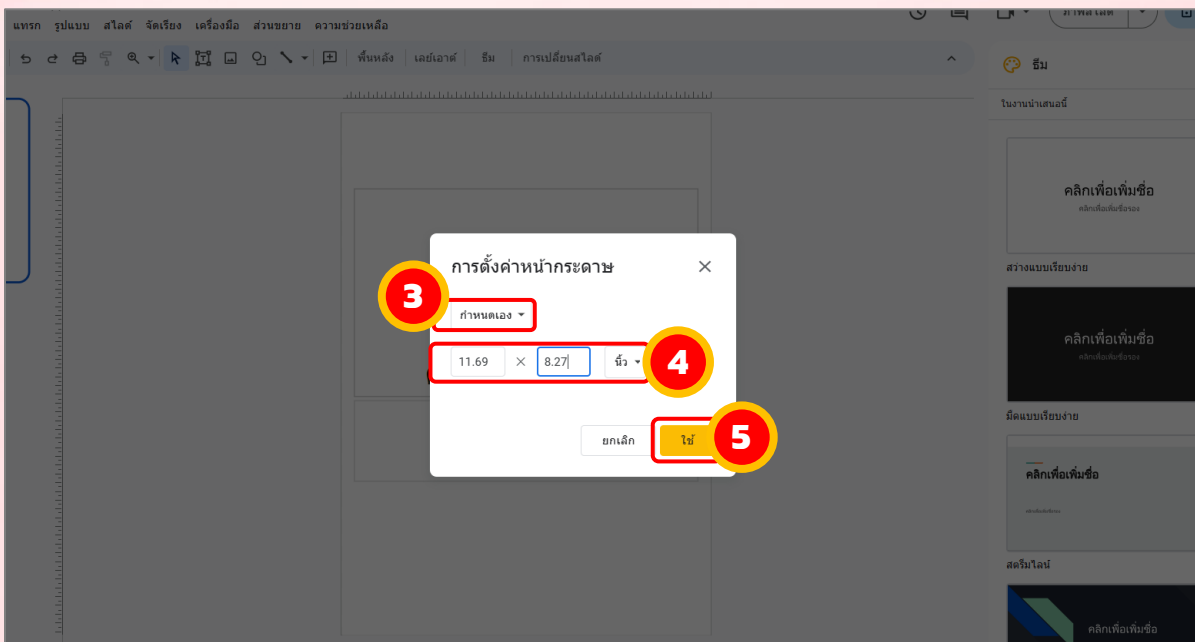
แทรก รูปแบบ สไลด์ จัดเรียง เครื่องมือ ส่วนขยาย ความช่วยเหลือ

พื้นหลัง เลย์เอาต์ ธีม การเปลี่ยนสไลด์

ธีม

ในงานนำเสนอนี้

คลิกเพื่อเพิ่มชื่อ
คลิกเพื่อเพิ่มชื่อรอง

สว่างแบบเรียบง่าย

คลิกเพื่อเพิ่มชื่อ
คลิกเพื่อเพิ่มชื่อรอง

มืดแบบเรียบง่าย

คลิกเพื่อเพิ่มชื่อ

สตรีมไลน์

คลิกเพื่อเพิ่มชื่อ

การตั้งค่าหน้ากระดาษ

3

กำหนดเอง

11.69 × 8.27 นิ้ว

4

ยกเลิก ใช้

5